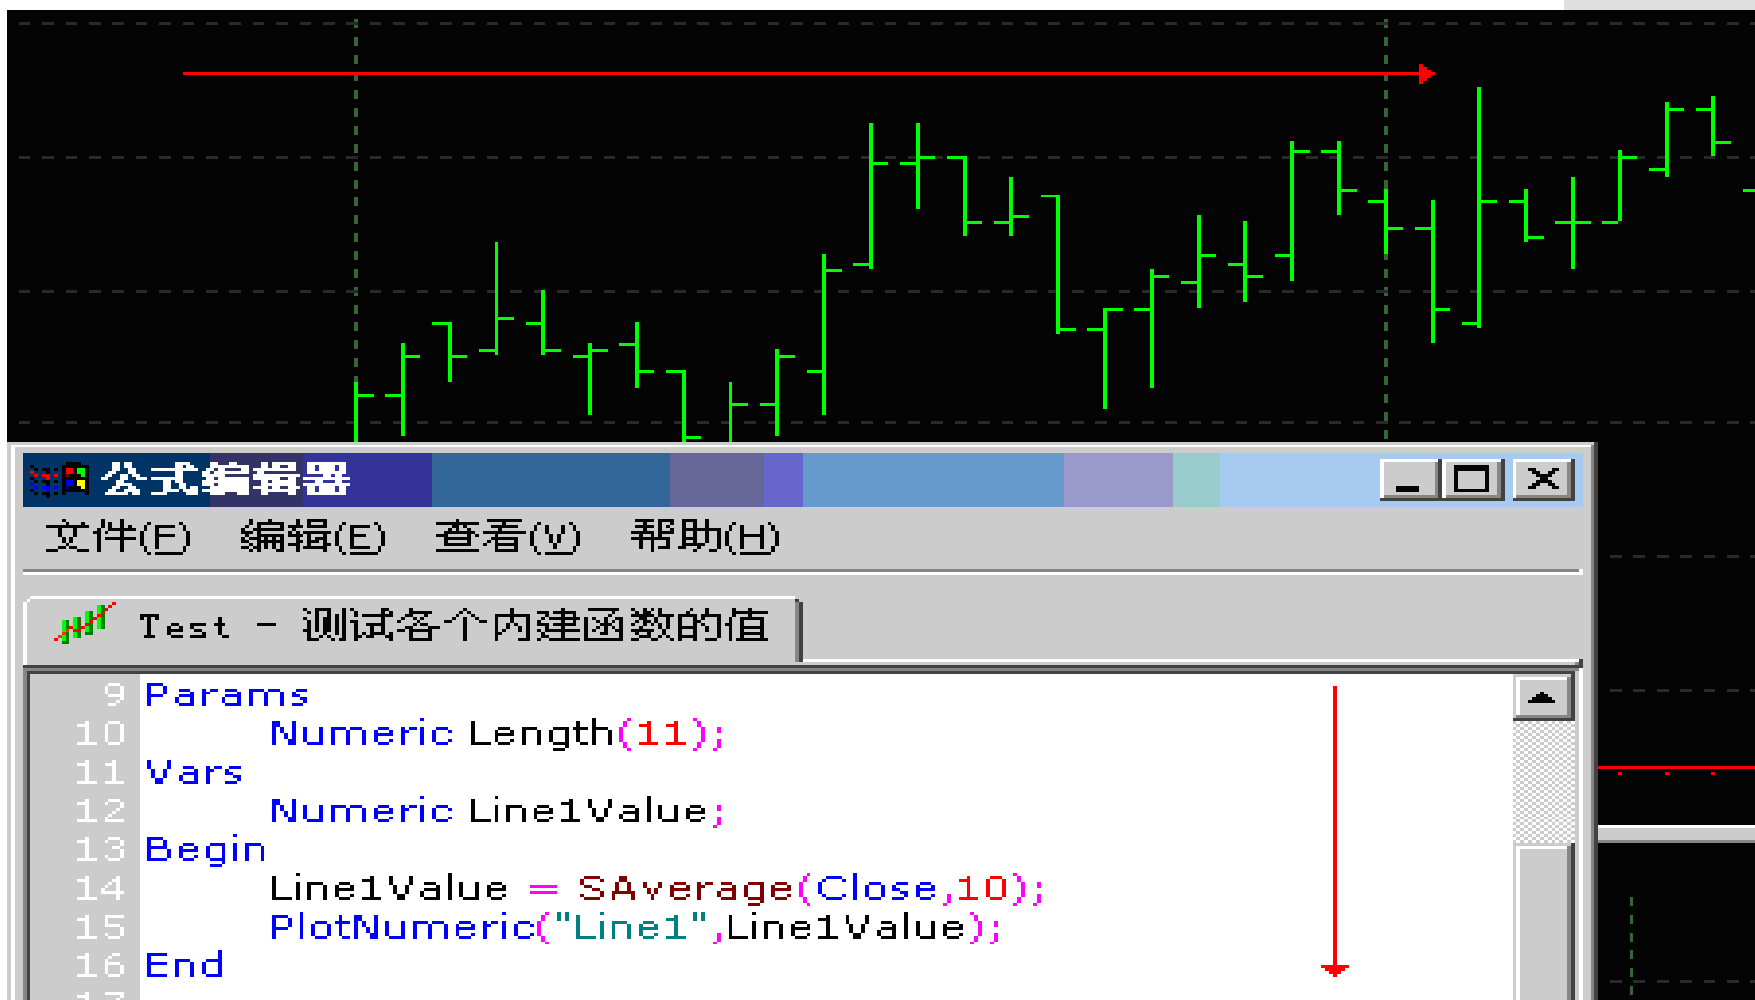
公式编辑器

文件(F) 编辑(E) 查看(V) 帮助(H)

Test - 测试各个内建函数的值

9 Params
10 Numeric Length(11);
11 Vars
12 Numeric Line1Value;
13 Begin
14 Line1Value = SAverage(Close,10);
15 PlotNumeric("Line1",Line1Value);
16 End